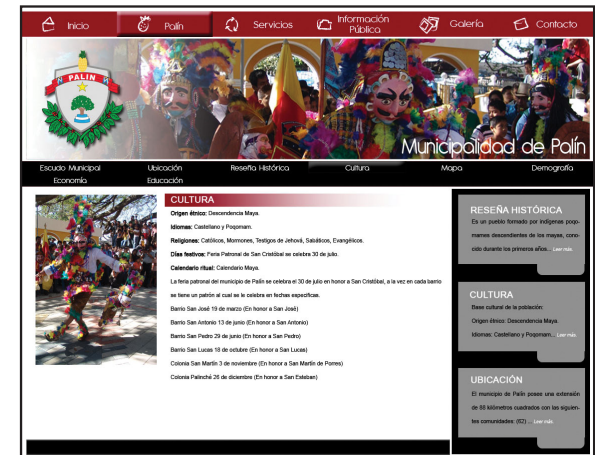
Inicio Palín Servicios Información Pública Galería Contacto

PALIN

Municipalidad de Palín

Escudo Municipal Ubicación Reseña Histórica Cultura Mapa Demografía Economía Educación

CULTURA

Origen étnico: Descendencia Maya.

Idiomas: Castellano y Poqomam.

Religiones: Católicos, Mormones, Testigos de Jehová, Sabáticos, Evangélicos.

Días festivos: Feria Patronal de San Cristóbal se celebra 30 de julio.

Calendario ritual: Calendario Maya.

La feria patronal del municipio de Palín se celebra el 30 de julio en honor a San Cristóbal, a la vez en cada barrio se tiene un patrón al cual se le celebra en fechas específicas.

Barrio San José 19 de marzo (En honor a San José)

Barrio San Antonio 13 de junio (En honor a San Antonio)

Barrio San Pedro 29 de junio (En honor a San Pedro)

Barrio San Lucas 18 de octubre (En honor a San Lucas)

Colonia San Martín 3 de noviembre (En honor a San Martín de Porres)

Colonia Palinché 26 de diciembre (En honor a San Esteban)

RESEÑA HISTÓRICA
Es un pueblo formado por indígenas poqomames descendientes de los mayas, conocido durante los primeros años... Leer más

CULTURA
Base cultural de la población:
Origen étnico: Descendencia Maya.
Idiomas: Castellano y Poqomam... Leer más

UBICACIÓN
El municipio de Palín posee una extensión de 88 kilómetros cuadrados con las siguientes comunidades: (62) ... Leer más